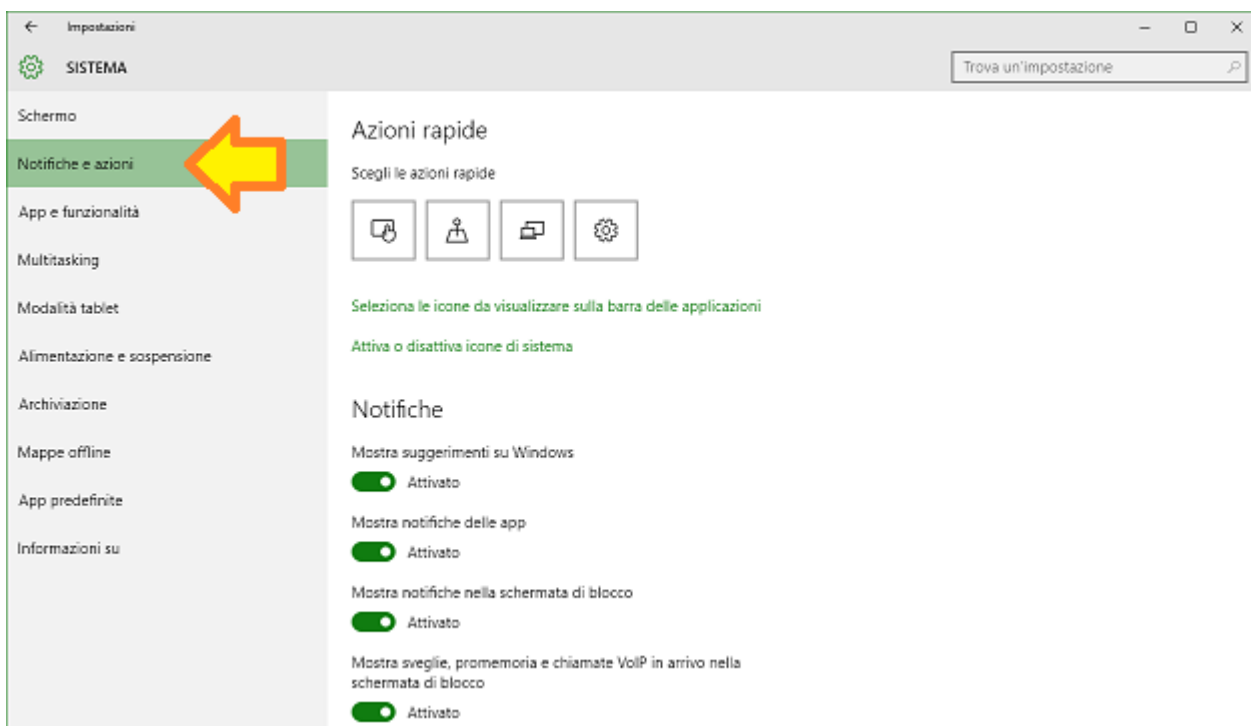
Impostazioni

SISTEMA

Trova un'impostazione

Schermo
Notifiche e azioni
App e funzionalità
Multitasking
Modalità tablet
Alimentazione e sospensione
Archiviazione
Mappe offline
App predefinite
Informazioni su

Azioni rapide

Scegli le azioni rapide

Seleziona le icone da visualizzare sulla barra delle applicazioni

Attiva o disattiva icone di sistema

Notifiche

Mostra suggerimenti su Windows
Attivato

Mostra notifiche delle app
Attivato

Mostra notifiche nella schermata di blocco
Attivato

Mostra sveglie, promemoria e chiamate VoIP in arrivo nella schermata di blocco
Attivato